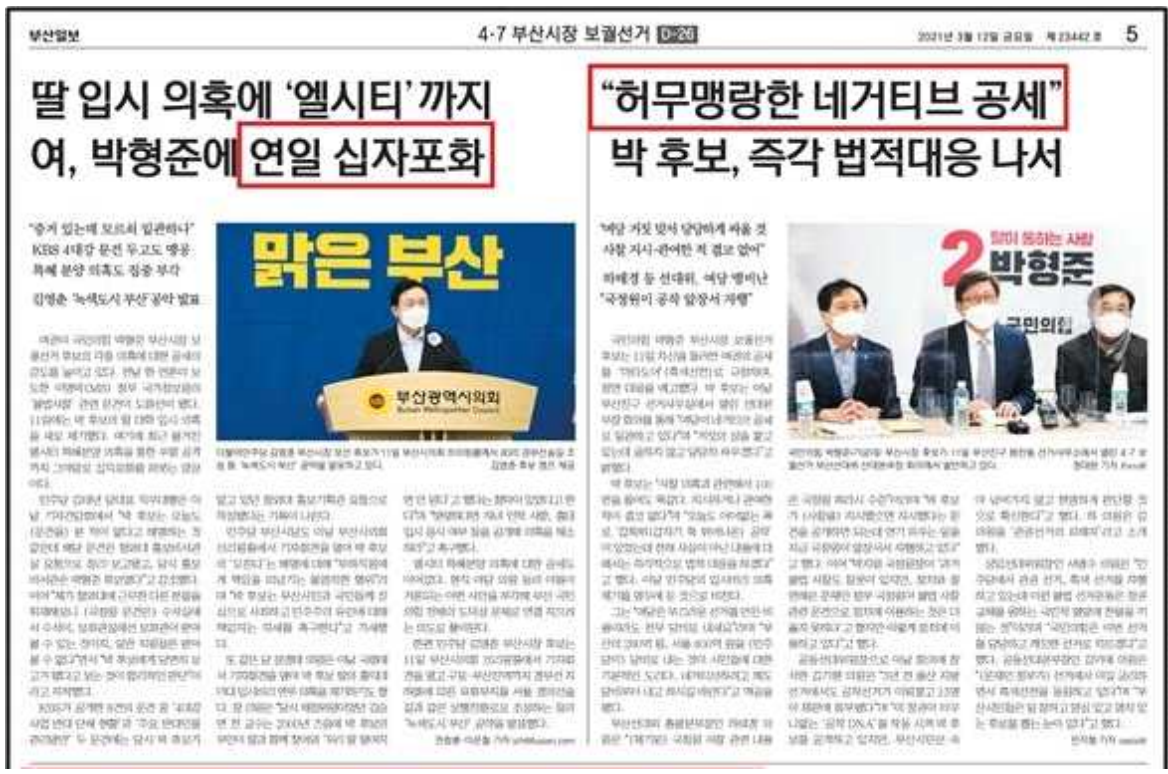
부산일보

4·7 부산시장 보궐선거 D-26

2021년 3월 12일 금요일 제23442호 5

딸 입시 의혹에 '엘시티'까지 여, 박형준에 연일 십자포화

"증거 있는데 모르쇠 일관하나"
KBS 4대강 문건 두고도 맹공
특혜 분양 의혹도 집중 부각

김영춘 '녹색도시 부산' 공약 발표

맑은 부산

부산광역시의회

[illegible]

"허무맹랑한 네거티브 공세" 박 후보, 즉각 법적대응 나서

"여당 거짓 말씨 덮었하게 짜올 것
사찰 지시·관여한 적 결코 없어"

하태경 등 선대위, 여당 맹비난
"국정원이 공작 앞장서 자행"

2 박형준

함께 동하는 사람

국민의힘

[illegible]